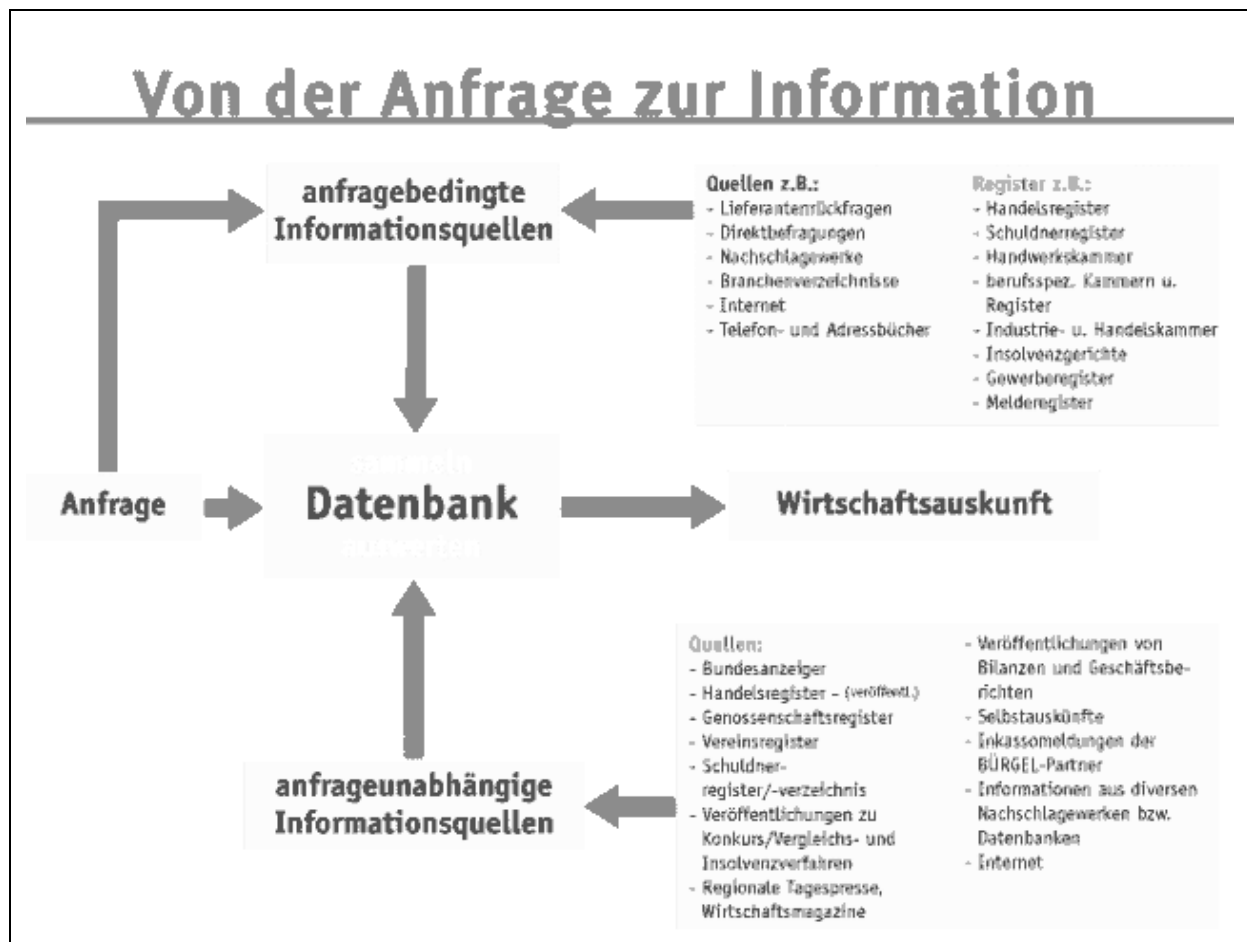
Von der Anfrage zur Information

anfragebedingte Informationsquellen

Quellen z.B.:
- Lieferantenrückfragen
- Direktbefragungen
- Nachschlagewerke
- Branchenverzeichnisse
- Internet
- Telefon- und Adressbücher

Register z.B.:
- Handelsregister
- Schuldnerregister
- Handwerkskammer
- berufsspez. Kammern u. Register
- Industrie- u. Handelskammer
- Insolvenzgerichte
- Gewerberegister
- Melderegister

Anfrage

sammeln
Datenbank
auswerten

Wirtschaftsauskunft

Quellen:
- Bundesanzeiger
- Handelsregister – (veröffentl.)
- Genossenschaftsregister
- Vereinsregister
- Schuldnerregister/-verzeichnis
- Veröffentlichungen zu Konkurs/Vergleichs- und Insolvenzverfahren
- Regionale Tagespresse, Wirtschaftsmagazine
- Veröffentlichungen von Bilanzen und Geschäftsberichten
- Selbstauskünfte
- Inkassomeldungen der BÜRGEL-Partner
- Informationen aus diversen Nachschlagewerken bzw. Datenbanken
- Internet

anfrageunabhängige Informationsquellen